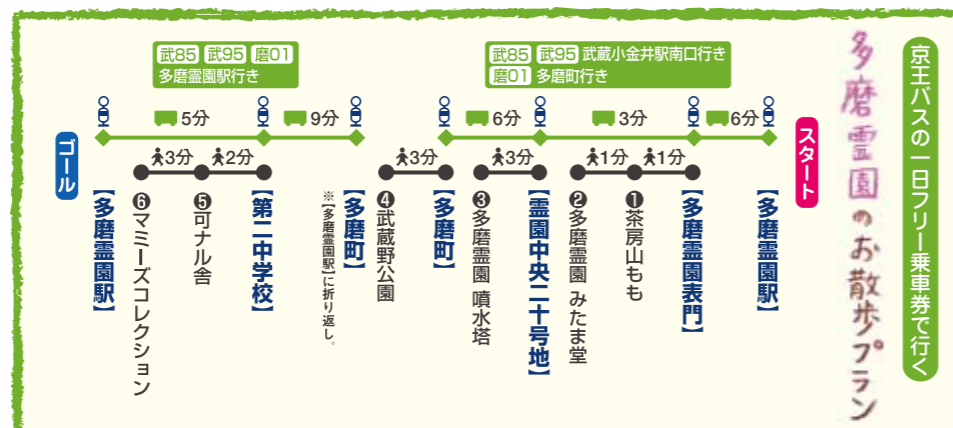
京王バスの一日フリー乗車券で行く

多磨霊園のお散歩プラン

武85 武95 武蔵小金井駅南口行き
磨01 多磨町行き

武85 武95 磨01
多磨霊園駅行き

スタート

ゴール

【多磨霊園駅】

6分

【多磨霊園表門】

1分

❶茶房山もも

1分

3分

❷多磨霊園 みたま堂

【霊園中央二十号地】

6分

3分

❸多磨霊園 噴水塔

【多磨町】

3分

❹武蔵野公園

【多磨町】

※【多磨霊園駅】に折り返し。

9分

【第二中学校】

5分

2分

❺可ナル舎

3分

❻マミーズコレクション

【多磨霊園駅】